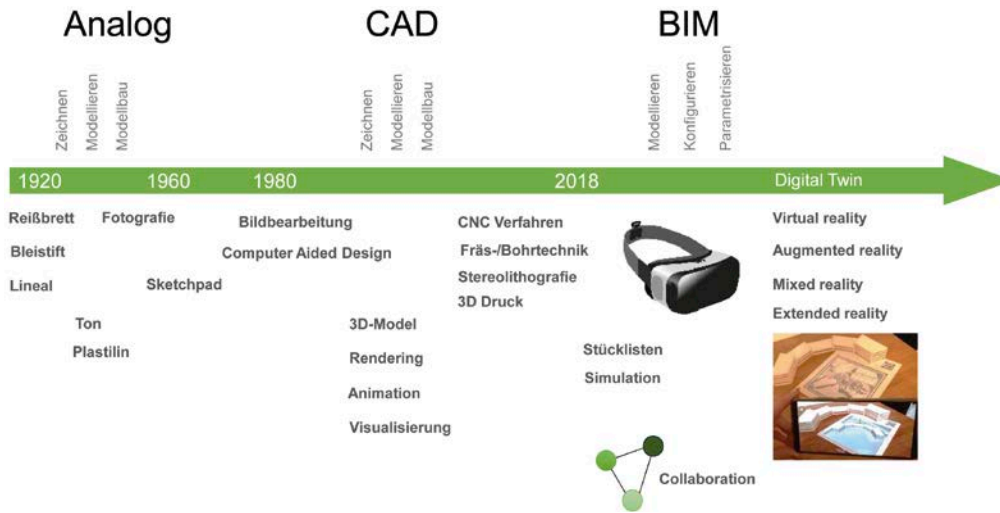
Analog

CAD

BIM

Zeichnen
Modellieren
Modellbau

Zeichnen
Modellieren
Modellbau

Modellieren
Konfigurieren
Parametrisieren

1920
1960
1980
2018
Digital Twin

Reißbrett
Bleistift
Lineal
Ton
Plastilin

Fotografie
Sketchpad

Bildbearbeitung
Computer Aided Design

3D-Model
Rendering
Animation
Visualisierung

CNC Verfahren
Fräs-/Bohrtechnik
Stereolithografie
3D Druck

Stücklisten
Simulation

Collaboration

Virtual reality
Augmented reality
Mixed reality
Extended reality